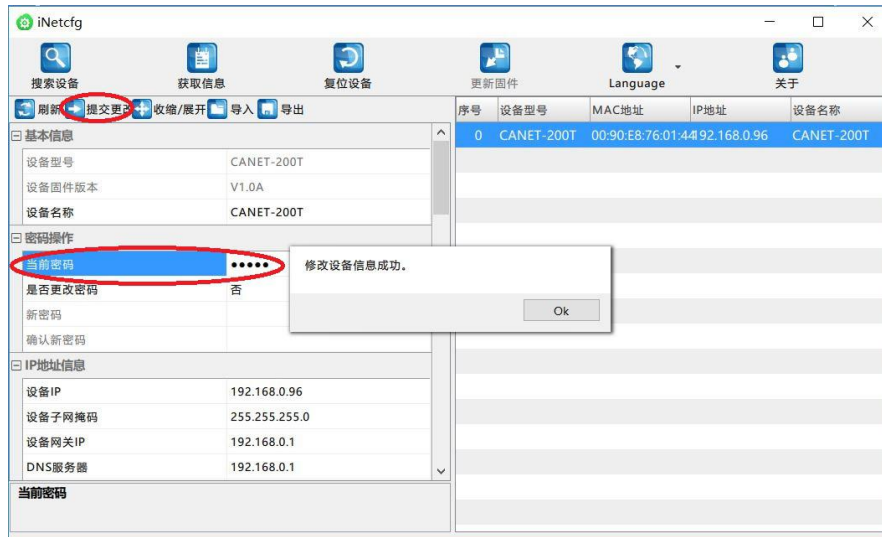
iNetcfg

搜索设备 获取信息 复位设备 更新固件 Language 关于

刷新 提交更改 收缩/展开 导入 导出

| 序号 | 设备型号 | MAC地址 | IP地址 | 设备名称 |
|---|---|---|---|---|
| 0 | CANET-200T | 00:90:E8:76:01:44 | 192.168.0.96 | CANET-200T |

基本信息

| | |
|---|---|
| 设备型号 | CANET-200T |
| 设备固件版本 | V1.0A |
| 设备名称 | CANET-200T |

密码操作

| | |
|---|---|
| 当前密码 | ••••• |
| 是否更改密码 | 否 |
| 新密码 | |
| 确认新密码 | |

IP地址信息

| | |
|---|---|
| 设备IP | 192.168.0.96 |
| 设备子网掩码 | 255.255.255.0 |
| 设备网关IP | 192.168.0.1 |
| DNS服务器 | 192.168.0.1 |

当前密码

修改设备信息成功。

Ok